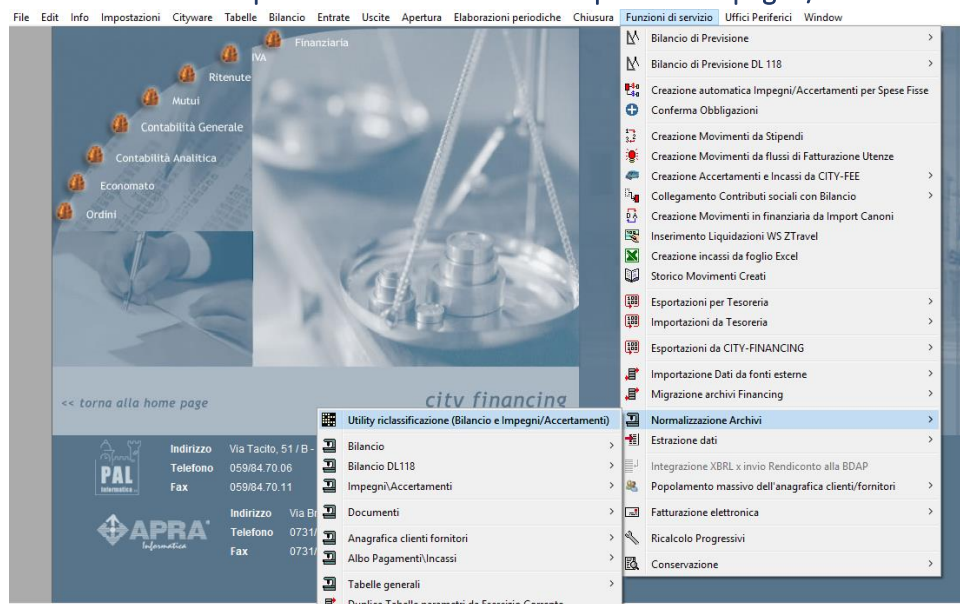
File Edit Info Impostazioni Cityware Tabelle Bilancio Entrate Uscite Apertura Elaborazioni periodiche Chiusura Funzioni di servizio Uffici Periferici Window

Finanziaria
IVA
Ritenute
Mutui
Contabilità Generale
Contabilità Analitica
Economato
Ordini

<< torna alla home page

city financing

PAL
Indirizzo Via Tacito, 51 / B - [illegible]
Telefono 059/84.70.06
Fax 059/84.70.11

APRA
Indirizzo Via Br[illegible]
Telefono 0731/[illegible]
Fax 0731/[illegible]

Bilancio di Previsione
Bilancio di Previsione DL 118
Creazione automatica Impegni/Accertamenti per Spese Fisse
Conferma Obbligazioni
Creazione Movimenti da Stipendi
Creazione Movimenti da flussi di Fatturazione Utenze
Creazione Accertamenti e Incassi da CITY-FEE
Collegamento Contributi sociali con Bilancio
Creazione Movimenti in finanziaria da Import Canoni
Inserimento Liquidazioni WS ZTravel
Creazione incassi da foglio Excel
Storico Movimenti Creati
Esportazioni per Tesoreria
Importazioni da Tesoreria
Esportazioni da CITY-FINANCING
Importazione Dati da fonti esterne
Migrazione archivi Financing
Normalizzazione Archivi
Estrazione dati
Integrazione XBRL x invio Rendiconto alla BDAP
Popolamento massivo dell'anagrafica clienti/fornitori
Fatturazione elettronica
Ricalcolo Progressivi
Conservazione

Utility riclassificazione (Bilancio e Impegni/Accertamenti)
Bilancio
Bilancio DL118
Impegni\Accertamenti
Documenti
Anagrafica clienti fornitori
Albo Pagamenti\Incassi
Tabelle generali
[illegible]